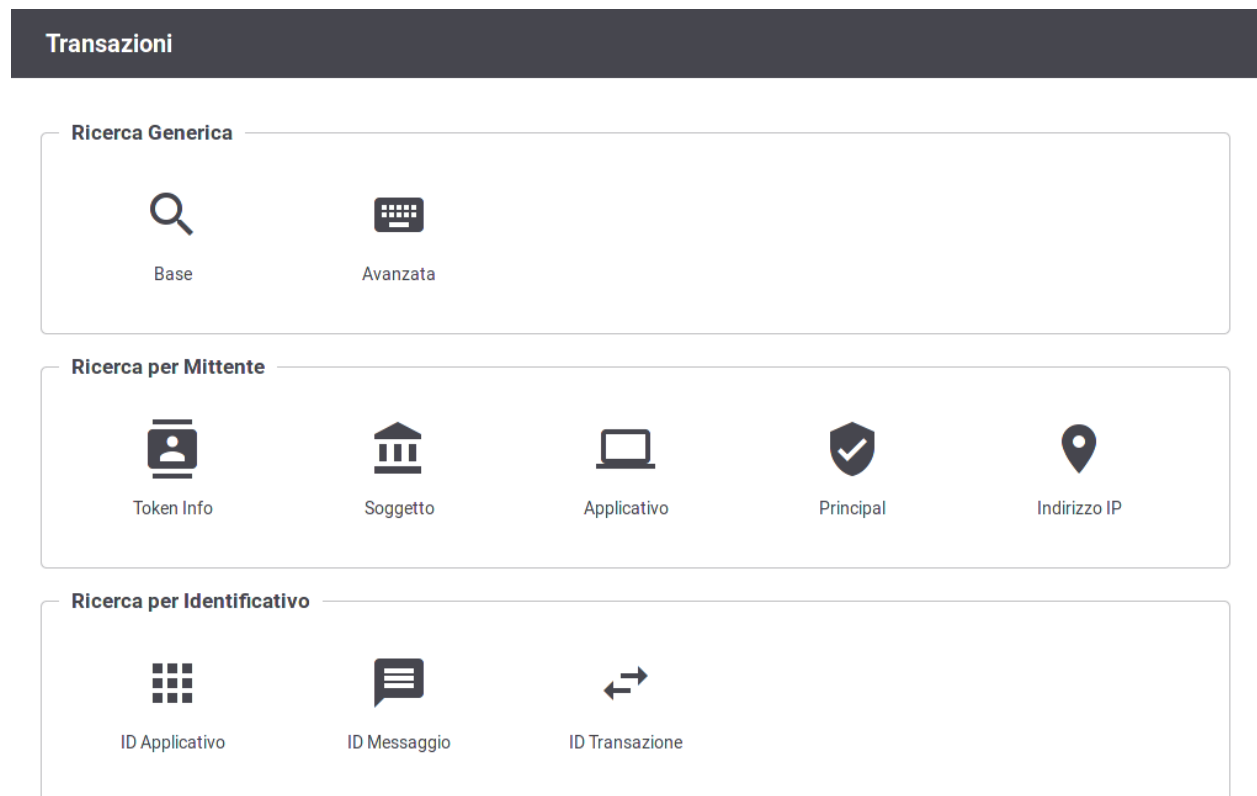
Transazioni

Ricerca Generica

Base

Avanzata

Ricerca per Mittente

Token Info

Soggetto

Applicativo

Principal

Indirizzo IP

Ricerca per Identificativo

ID Applicativo

ID Messaggio

ID Transazione